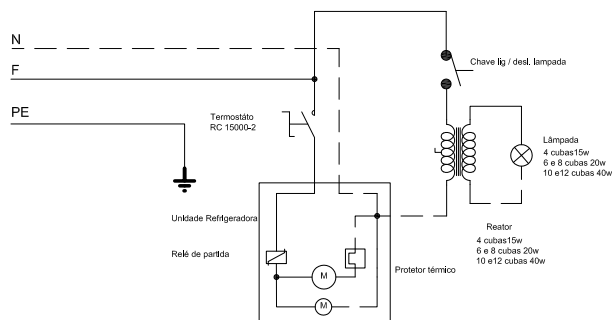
N

F

PE

Chave lig / desl. lampada

Termostáto
RC 15000-2

Lâmpada
4 cubas15w
6 e 8 cubas 20w
10 e12 cubas 40w

Unidade Refrigeradora

Relé de partida

M

M

Protetor térmico

Reator
4 cubas15w
6 e 8 cubas 20w
10 e12 cubas 40w